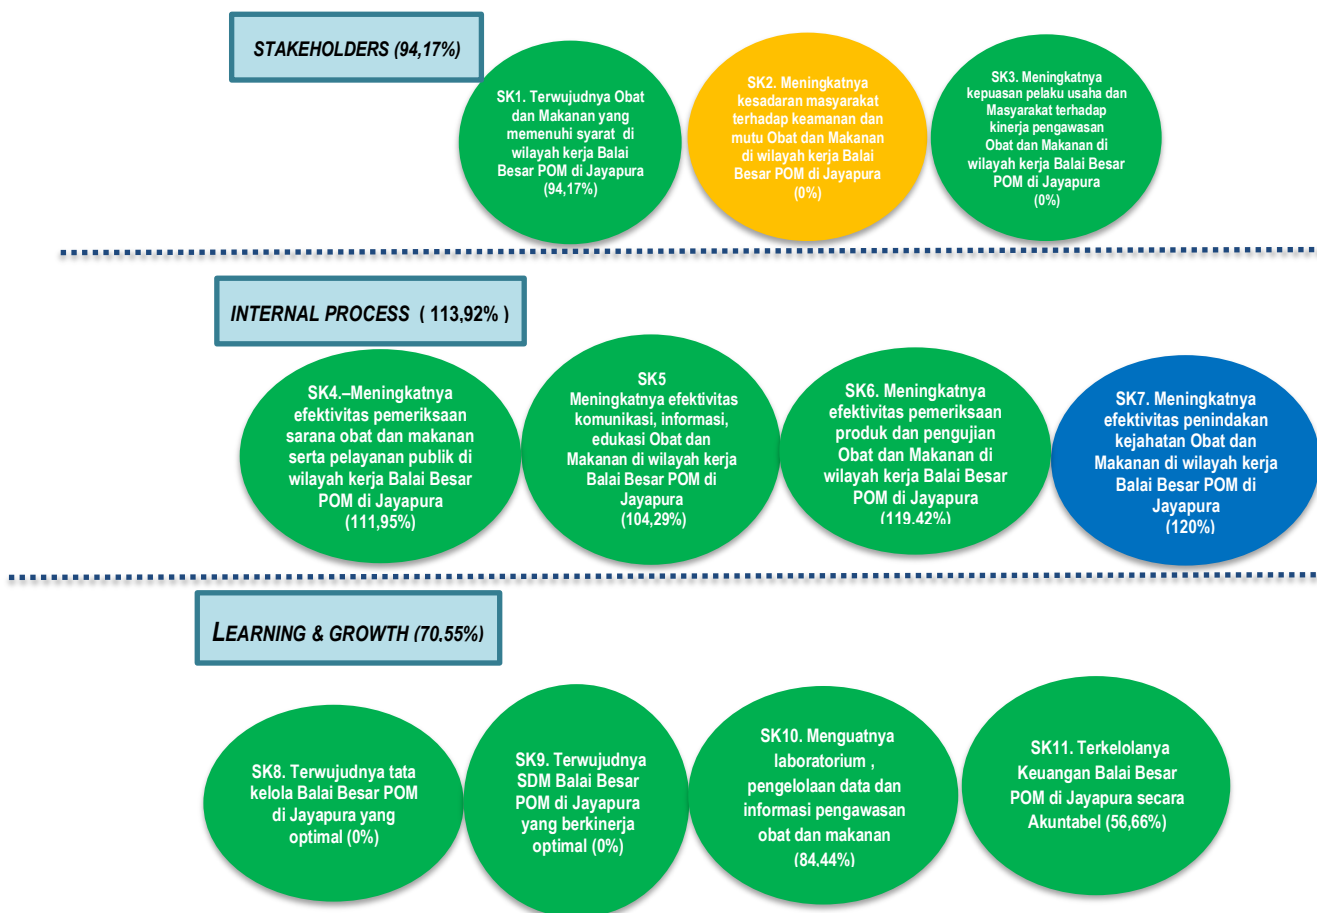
STAKEHOLDERS (94,17%)

SK1. Terwujudnya Obat dan Makanan yang memenuhi syarat di wilayah kerja Balai Besar POM di Jayapura (94,17%)

SK2. Meningkatnya kesadaran masyarakat terhadap keamanan dan mutu Obat dan Makanan di wilayah kerja Balai Besar POM di Jayapura (0%)

SK3. Meningkatnya kepuasan pelaku usaha dan Masyarakat terhadap kinerja pengawasan Obat dan Makanan di wilayah kerja Balai Besar POM di Jayapura (0%)

INTERNAL PROCESS ( 113,92% )

SK4.–Meningkatnya efektivitas pemeriksaan sarana obat dan makanan serta pelayanan publik di wilayah kerja Balai Besar POM di Jayapura (111,95%)

SK5 Meningkatnya efektivitas komunikasi, informasi, edukasi Obat dan Makanan di wilayah kerja Balai Besar POM di Jayapura (104,29%)

SK6. Meningkatnya efektivitas pemeriksaan produk dan pengujian Obat dan Makanan di wilayah kerja Balai Besar POM di Jayapura (119,42%)

SK7. Meningkatnya efektivitas penindakan kejahatan Obat dan Makanan di wilayah kerja Balai Besar POM di Jayapura (120%)

LEARNING & GROWTH (70,55%)

SK8. Terwujudnya tata kelola Balai Besar POM di Jayapura yang optimal (0%)

SK9. Terwujudnya SDM Balai Besar POM di Jayapura yang berkinerja optimal (0%)

SK10. Menguatnya laboratorium , pengelolaan data dan informasi pengawasan obat dan makanan (84,44%)

SK11. Terkelolanya Keuangan Balai Besar POM di Jayapura secara Akuntabel (56,66%)